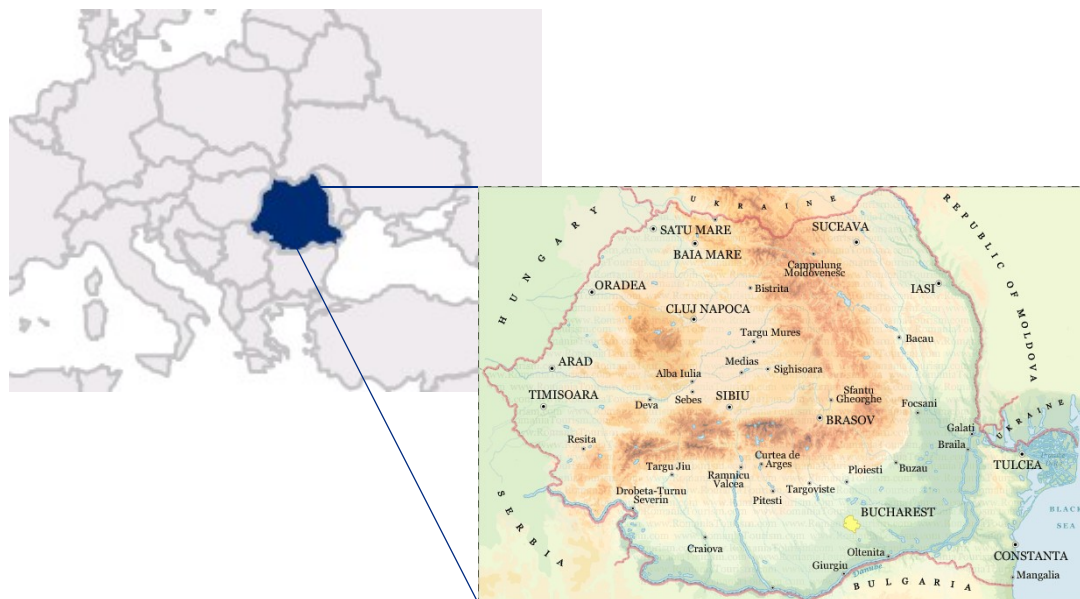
UKRAINE
HUNGARY
REPUBLIC OF MOLDOVA
UKRAINE
SERBIA
BULGARIA
BLACK SEA
SATU MARE
BAIA MARE
SUCEAVA
Campulung Moldovenesc
ORADEA
Bistrita
IASI
CLUJ NAPOCA
Targu Mures
Bacau
ARAD
Medias
Sighisoara
Alba Iulia
TIMISOARA
Deva
Sebes
SIBIU
Sfantu Gheorghe
Focsani
BRASOV
Galati
Braila
TULCEA
Resita
Curtea de Arges
Targu Jiu
Ramnicu Valcea
Ploiesti
Buzau
Drobeta-Turnu Severin
Targoviste
Pitesti
BUCHAREST
Craiova
Oltenita
CONSTANTA
Giurgiu
Danube
Mangalia